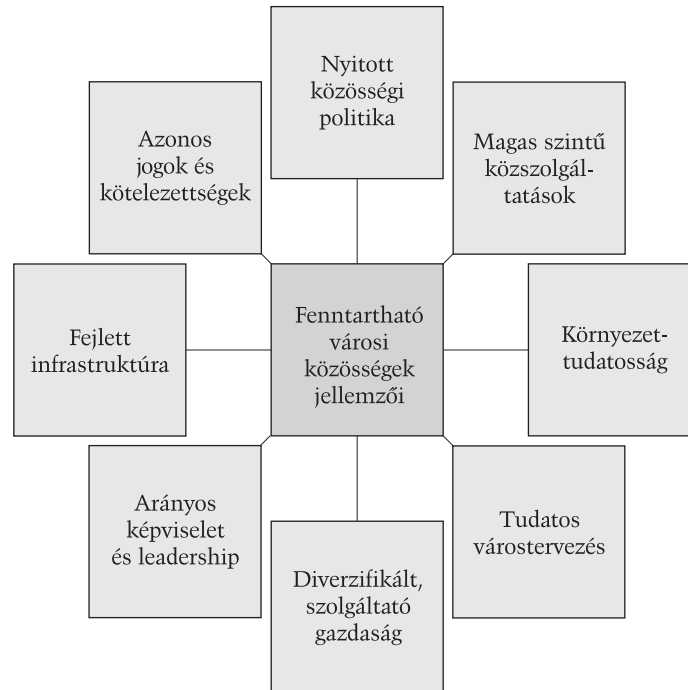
Nyitott közösségi politika

Azonos jogok és kötelezettségek

Magas szintű közszolgáltatások

Fejlett infrastruktúra

Fenntartható városi közösségek jellemzői

Környezettudatosság

Arányos képviselet és leadership

Tudatos várostervezés

Diverzifikált, szolgáltató gazdaság